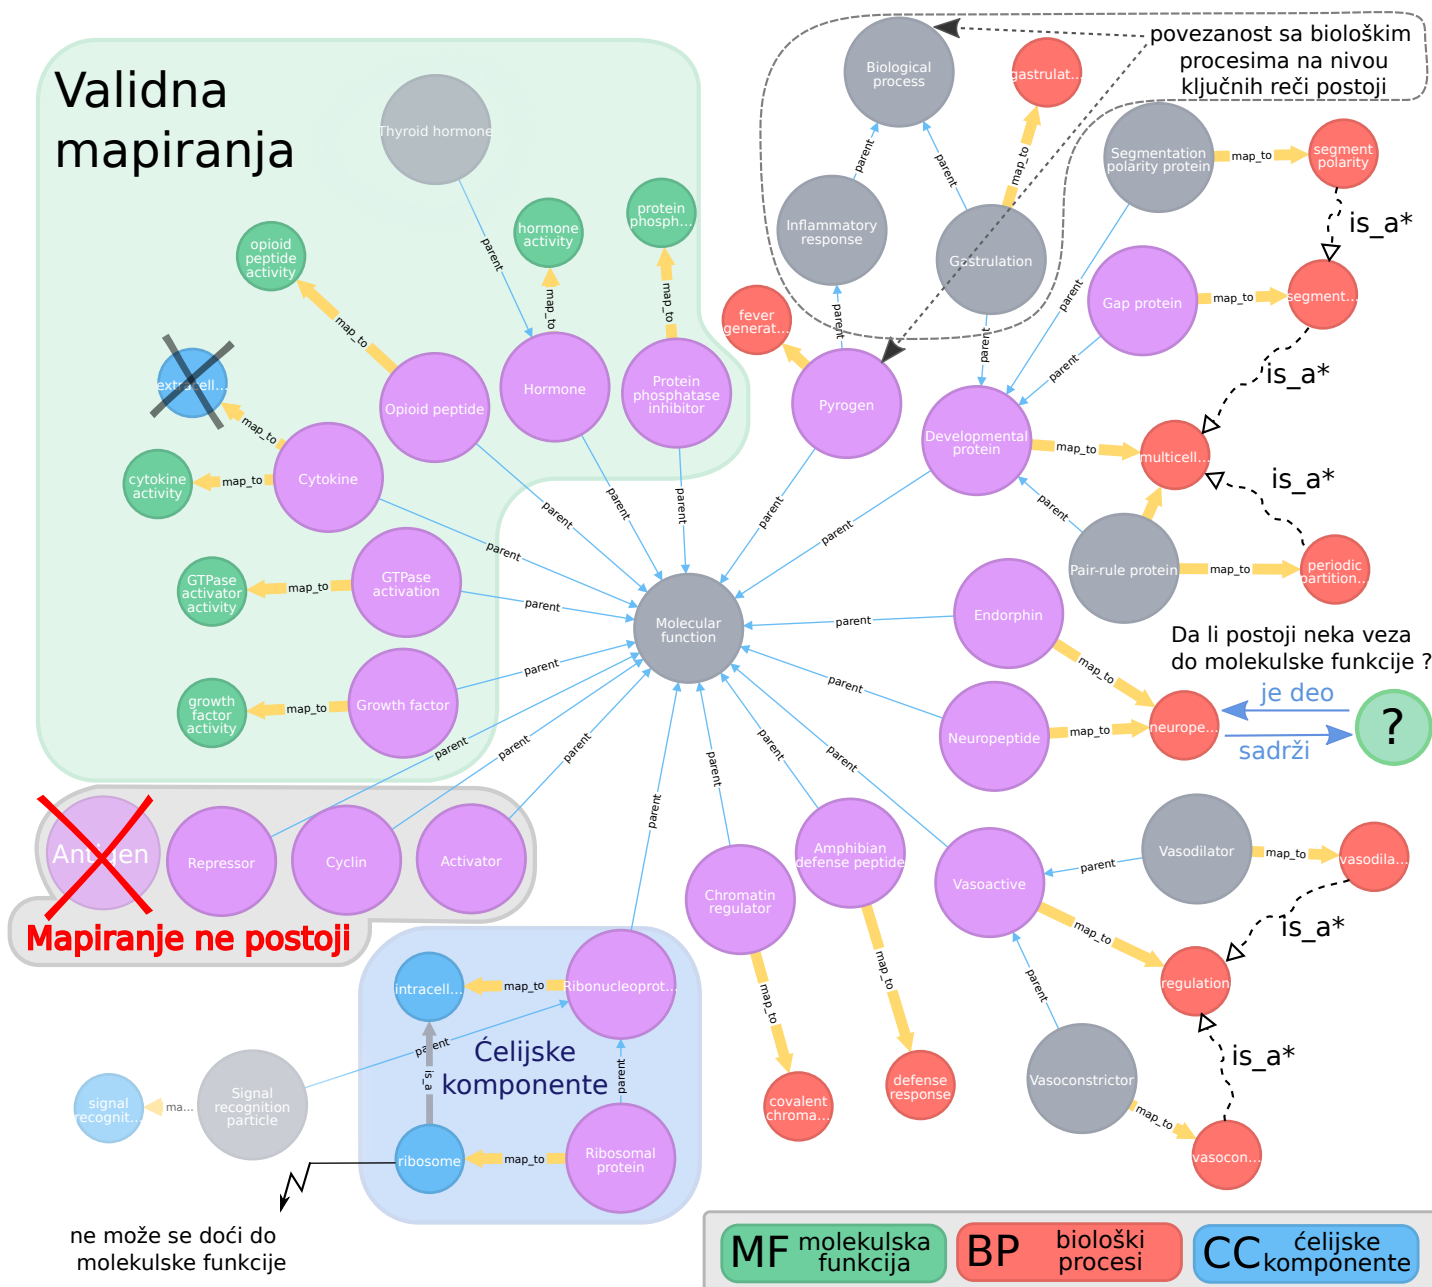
Validna mapiranja

povezanost sa biološkim procesima na nivou ključnih reči postoji

Thyroid hormone
hormone activity
protein phosph...
opioid peptide activity
extracell...
cytokine activity
GTPase activator activity
growth factor activity
Opioid peptide
Hormone
Protein phosphatase inhibitor
Cytokine
GTPase activation
Growth factor
Biological process
gastrulat...
Inflammatory response
Gastrulation
fever generat...
Pyrogen
Segmentation polarity protein
segment polarity
Gap protein
segment...
Developmental protein
multicell...
Pair-rule protein
periodic partition...
Molecular function
Endorphin
Neuropeptide
neurope...
Da li postoji neka veza do molekulske funkcije ?
je deo
sadrži
?
Antigen
Repressor
Cyclin
Activator
Mapiranje ne postoji
Chromatin regulator
Amphibian defense peptide
Vasoactive
Vasodilator
vasodila...
regulation
covalent chroma...
defense response
Vasoconstrictor
vasocon...
intracell...
Ribonucleoprot...
Ćelijske komponente
signal recognit...
ma...
Signal recognition particle
ribosome
Ribosomal protein
ne može se doći do molekulske funkcije

map_to
parent
is_a
is_a*

MF molekulska funkcija
BP biološki procesi
CC ćelijske komponente